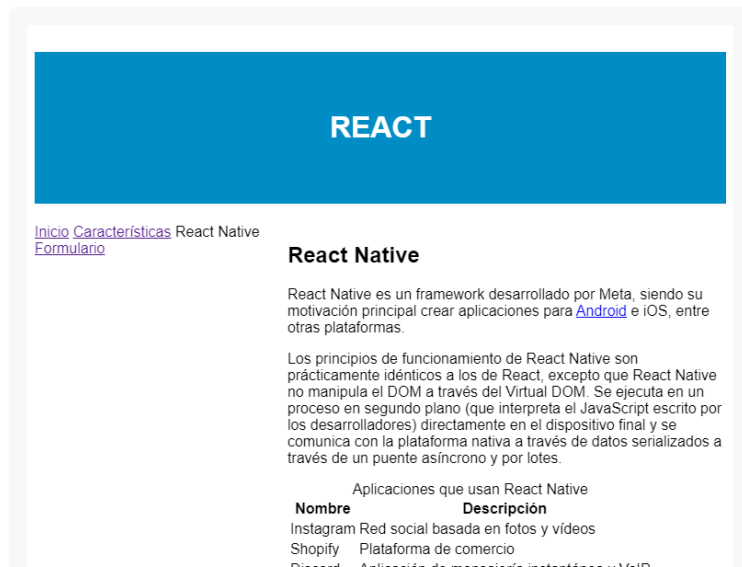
REACT

Inicio Características React Native Formulario

React Native

React Native es un framework desarrollado por Meta, siendo su motivación principal crear aplicaciones para Android e iOS, entre otras plataformas.

Los principios de funcionamiento de React Native son prácticamente idénticos a los de React, excepto que React Native no manipula el DOM a través del Virtual DOM. Se ejecuta en un proceso en segundo plano (que interpreta el JavaScript escrito por los desarrolladores) directamente en el dispositivo final y se comunica con la plataforma nativa a través de datos serializados a través de un puente asíncrono y por lotes.

Aplicaciones que usan React Native

| Nombre | Descripción |
|---|---|
| Instagram | Red social basada en fotos y vídeos |
| Shopify | Plataforma de comercio |
| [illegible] | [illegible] |